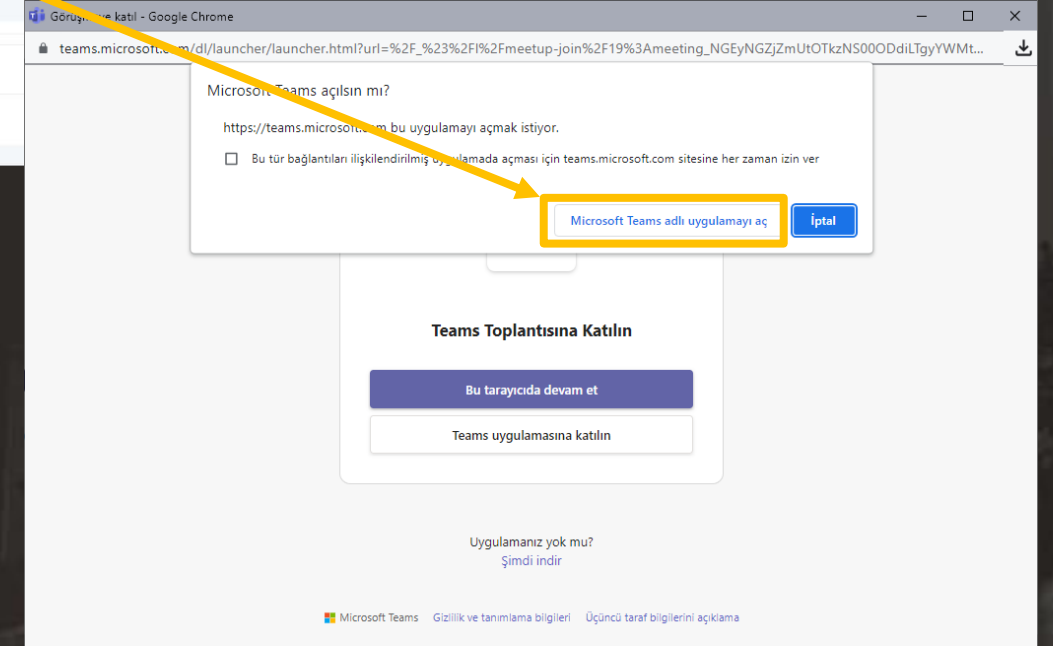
Görüş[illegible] katıl - Google Chrome

teams.microsoft.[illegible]m/dl/launcher/launcher.html?url=%2F_%23%2Fl%2Fmeetup-join%2F19%3Ameeting_NGEyNGZjZmUtOTkzNS00ODdiLTgyYWMt...

Microsoft Teams açılsın mı?

https://teams.microsoft.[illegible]m bu uygulamayı açmak istiyor.

Bu tür bağlantıları ilişkilendirilmiş u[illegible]lamada açması için teams.microsoft.com sitesine her zaman izin ver

Microsoft Teams adlı uygulamayı aç

İptal

Teams Toplantısına Katılın

Bu tarayıcıda devam et

Teams uygulamasına katılın

Uygulamanız yok mu?
Şimdi indir

Microsoft Teams Gizlilik ve tanımlama bilgileri Üçüncü taraf bilgilerini açıklama